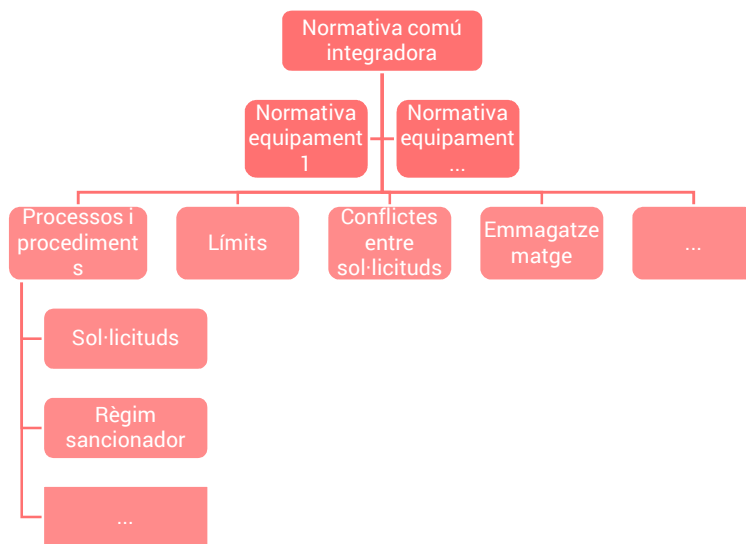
Normativa comú integradora

Normativa equipament 1

Normativa equipament ...

Processos i procediment s

Límits

Conflictes entre sol·licituds

Emmagatze matge

...

Sol·licituds

Règim sancionador

...